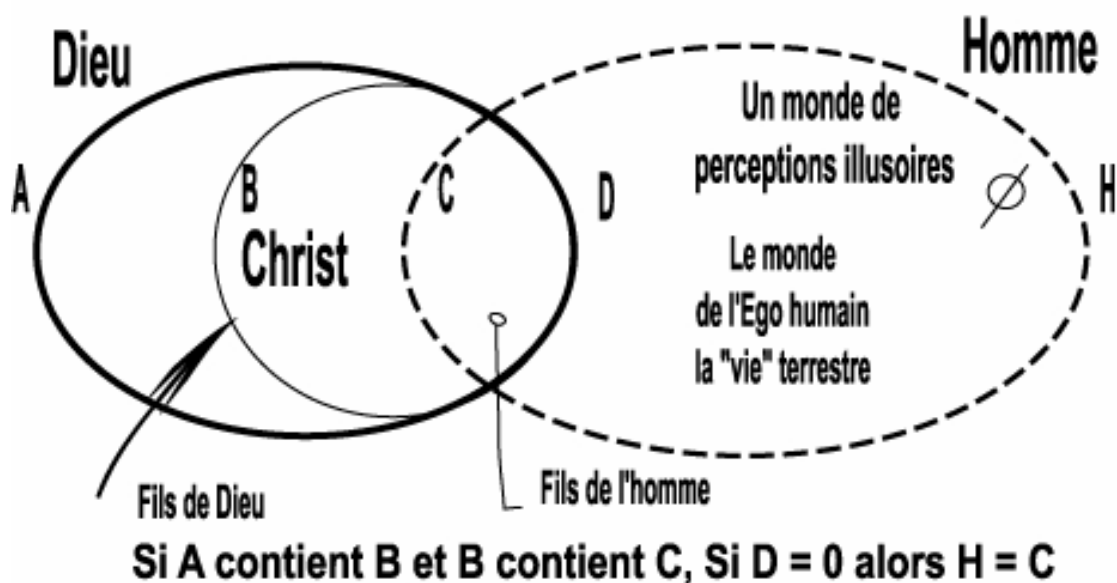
Dieu

Homme

Un monde de perceptions illusoires

A

B

C

D

$\emptyset$

H

Christ

Le monde de l'Ego humain la "vie" terrestre

Fils de Dieu

Fils de l'homme

Si A contient B et B contient C, Si D = 0 alors H = C